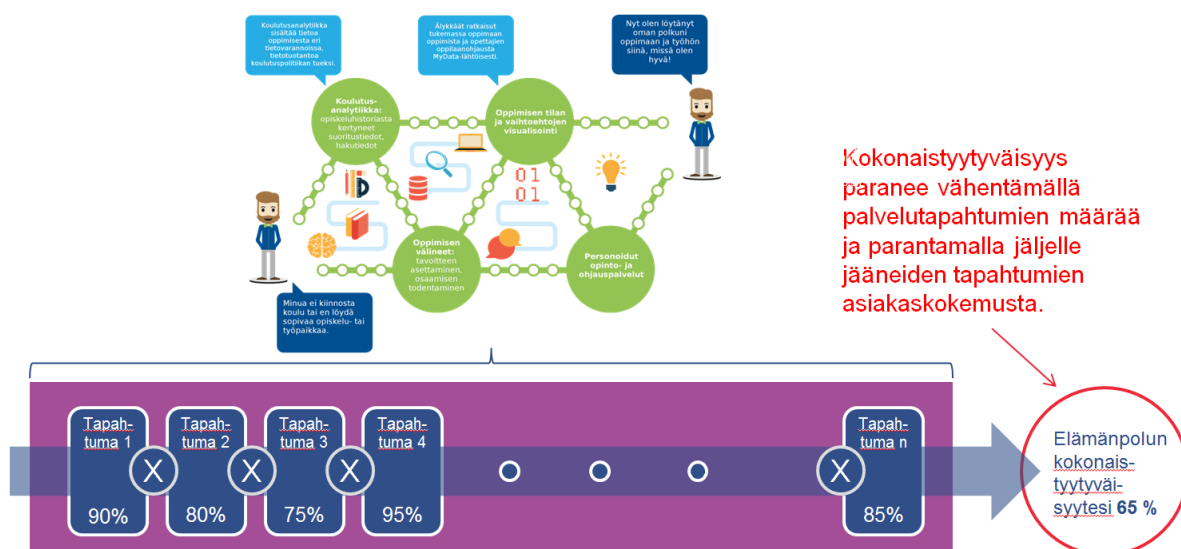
Koulutusanalytiikka sisältää tietoa oppimisesta eri tietovarannoissa, tietotuotantoa koulutuspolitiikan tueksi.

Älykkäät ratkaisut tukemassa oppimaan oppimista ja opettajien oppilaanohjausta MyData-lähtöisesti.

Nyt olen löytänyt oman polkuni oppimaan ja työhön siinä, missä olen hyvä!

Koulutus-analytiikka: opiskeluhistoriasta kertyneet suoritustiedot, hakutiedot

Oppimisen tilan ja vaihtoehtojen visualisointi

01
01

Oppimisen välineet: tavoitteen asettaminen, osaamisen todentaminen

Personoidut opinto- ja ohjauspalvelut

Minua ei kiinnosta koulu tai en löydä sopivaa opiskelu- tai työpaikkaa.

Kokonaistyytyväisyys paranee vähentämällä palvelutapahtumien määrää ja parantamalla jäljelle jääneiden tapahtumien asiakaskokemusta.

Tapahtuma 1 90%
Tapahtuma 2 80%
Tapahtuma 3 75%
Tapahtuma 4 95%
Tapahtuma n 85%

Elämänpolun kokonaistyytyväisyytesi 65 %